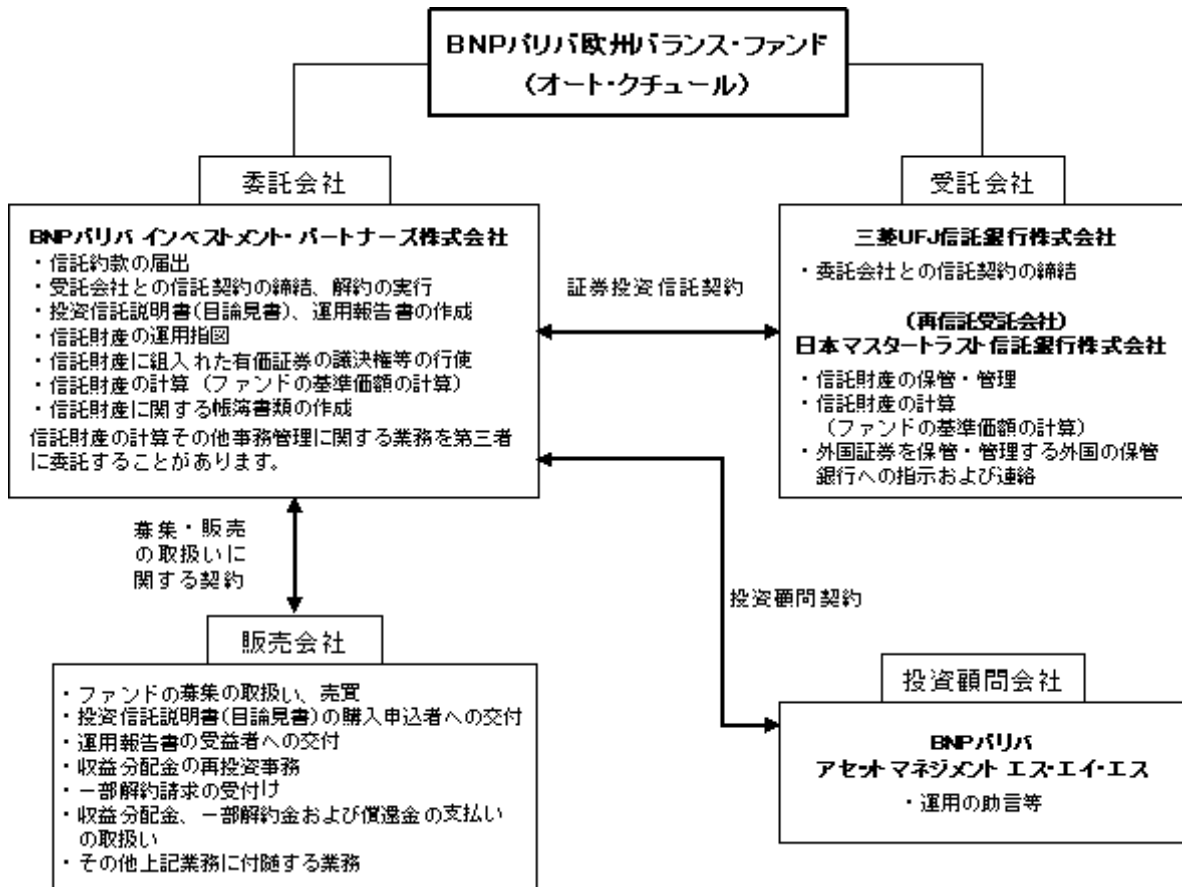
BNPパリバ欧州バランス・ファンド
(オート・クチュール)

委託会社

BNPパリバ インベストメント・パートナーズ株式会社
・信託約款の届出
・受託会社との信託契約の締結、解約の実行
・投資信託説明書(目論見書)、運用報告書の作成
・信託財産の運用指図
・信託財産に組入れた有価証券の議決権等の行使
・信託財産の計算(ファンドの基準価額の計算)
・信託財産に関する帳簿書類の作成
信託財産の計算その他事務管理に関する業務を第三者に委託することがあります。

受託会社

三菱UFJ信託銀行株式会社
・委託会社との信託契約の締結

(再信託受託会社)
日本マスタートラスト信託銀行株式会社
・信託財産の保管・管理
・信託財産の計算
(ファンドの基準価額の計算)
・外国証券を保管・管理する外国の保管銀行への指示および連絡

証券投資信託契約

募集・販売の取扱いに関する契約

投資顧問契約

販売会社

・ファンドの募集の取扱い、売買
・投資信託説明書(目論見書)の購入申込者への交付
・運用報告書の受益者への交付
・収益分配金の再投資事務
・一部解約請求の受付け
・収益分配金、一部解約金および償還金の支払いの取扱い
・その他上記業務に付随する業務

投資顧問会社

BNPパリバ
アセット マネジメント エス・エイ・エス
・運用の助言等